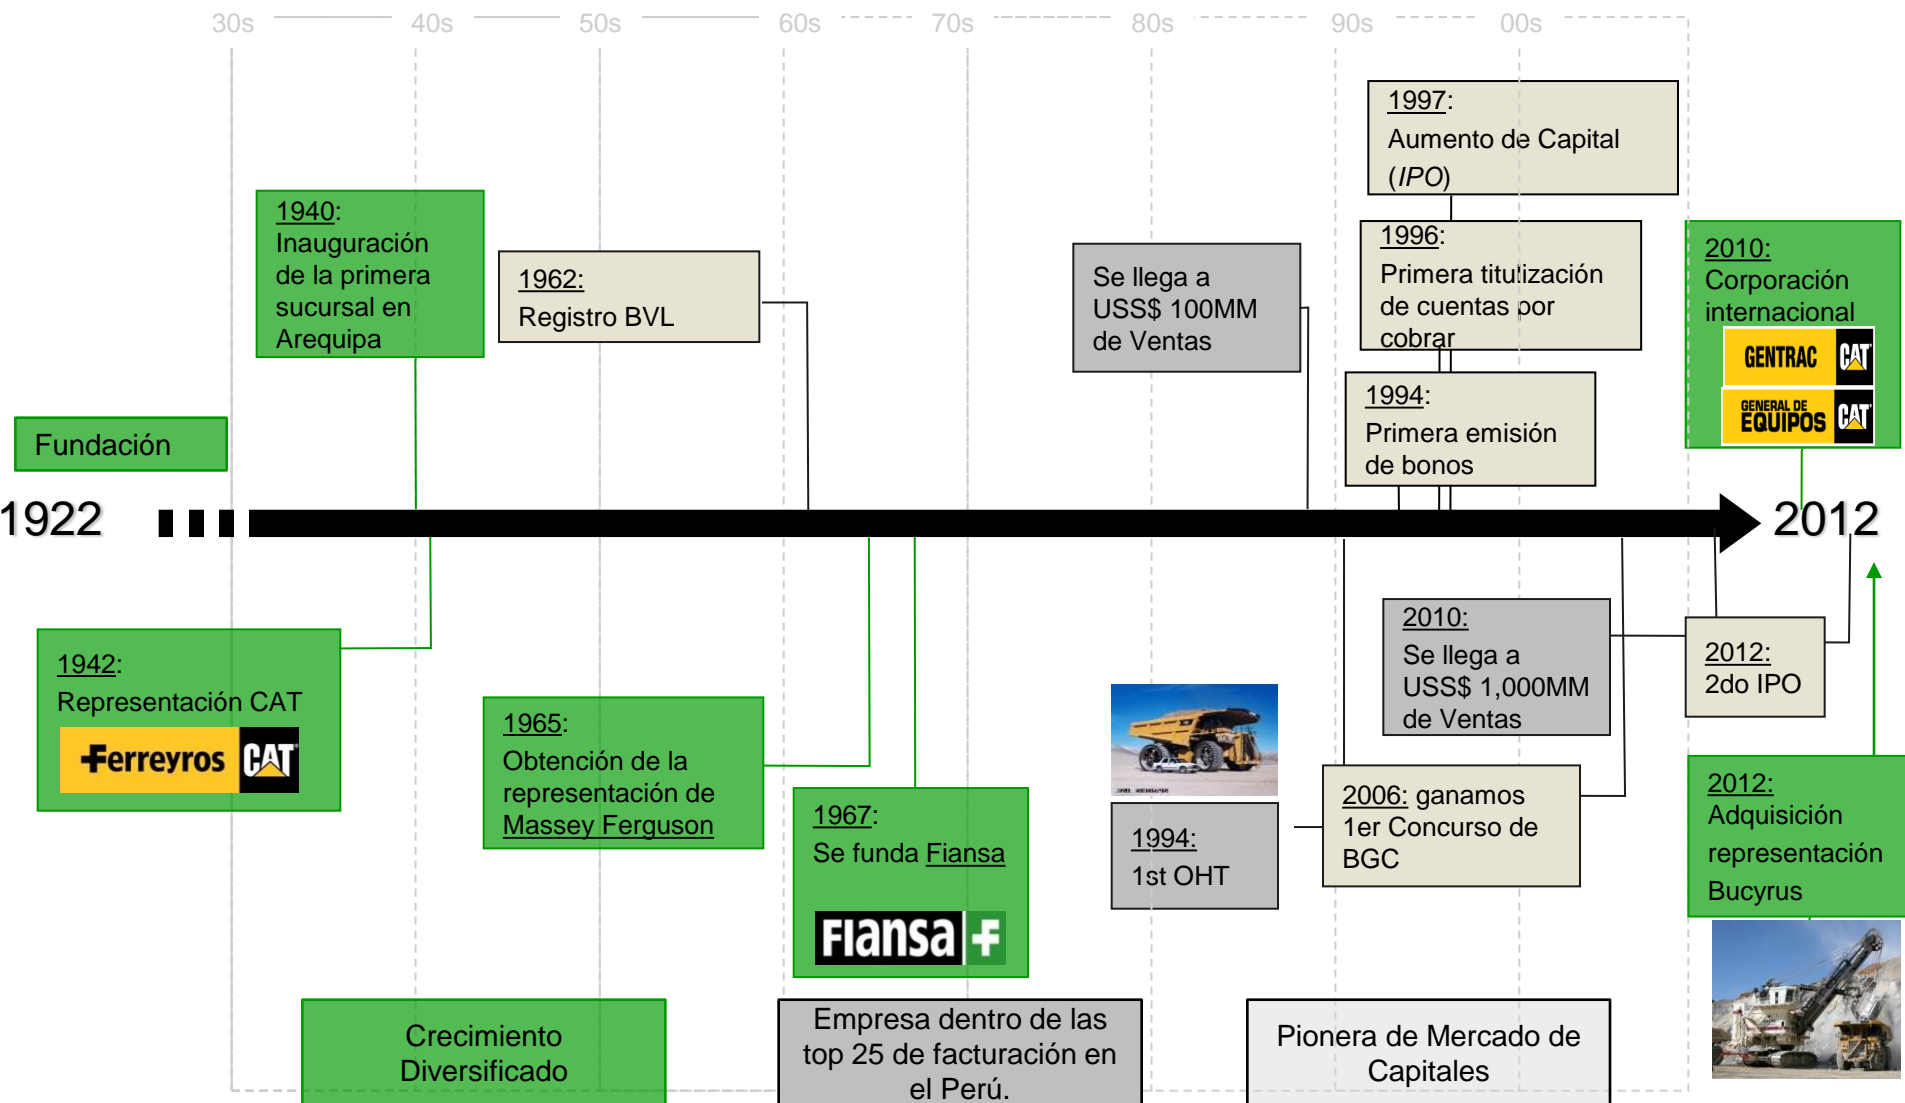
30s 40s 50s 60s 70s 80s 90s 00s

1997:
Aumento de Capital (IPO)

1940:
Inauguración de la primera sucursal en Arequipa

1962:
Registro BVL

Se llega a USS$ 100MM de Ventas

1996:
Primera titulización de cuentas por cobrar

2010:
Corporación internacional
GENTRAC CAT
GENERAL DE EQUIPOS CAT

Fundación

1994:
Primera emisión de bonos

1922

2012

1942:
Representación CAT
Ferreyros CAT

1965:
Obtención de la representación de Massey Ferguson

1967:
Se funda Fiansa
Fiansa

2010:
Se llega a USS$ 1,000MM de Ventas

2012:
2do IPO

1994:
1st OHT

2006: ganamos 1er Concurso de BGC

2012:
Adquisición representación Bucyrus

Crecimiento Diversificado

Empresa dentro de las top 25 de facturación en el Perú.

Pionera de Mercado de Capitales